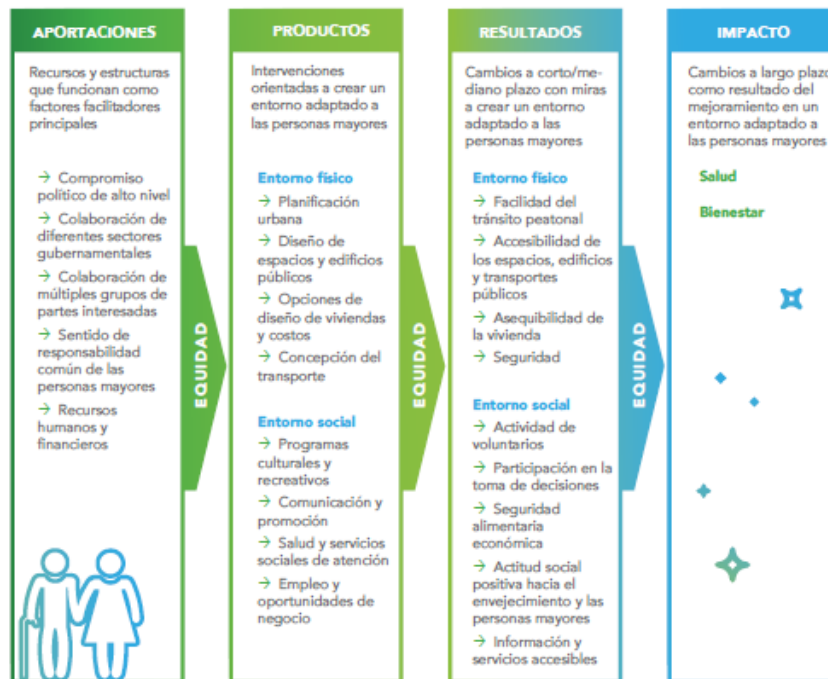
APORTACIONES

Recursos y estructuras que funcionan como factores facilitadores principales

→ Compromiso político de alto nivel

→ Colaboración de diferentes sectores gubernamentales

→ Colaboración de múltiples grupos de partes interesadas

→ Sentido de responsabilidad común de las personas mayores

→ Recursos humanos y financieros

EQUIDAD

PRODUCTOS

Intervenciones orientadas a crear un entorno adaptado a las personas mayores

Entorno físico

→ Planificación urbana

→ Diseño de espacios y edificios públicos

→ Opciones de diseño de viviendas y costos

→ Concepción del transporte

Entorno social

→ Programas culturales y recreativos

→ Comunicación y promoción

→ Salud y servicios sociales de atención

→ Empleo y oportunidades de negocio

EQUIDAD

RESULTADOS

Cambios a corto/mediano plazo con miras a crear un entorno adaptado a las personas mayores

Entorno físico

→ Facilidad del tránsito peatonal

→ Accesibilidad de los espacios, edificios y transportes públicos

→ Asequibilidad de la vivienda

→ Seguridad

Entorno social

→ Actividad de voluntarios

→ Participación en la toma de decisiones

→ Seguridad alimentaria económica

→ Actitud social positiva hacia el envejecimiento y las personas mayores

→ Información y servicios accesibles

EQUIDAD

IMPACTO

Cambios a largo plazo como resultado del mejoramiento en un entorno adaptado a las personas mayores

Salud

Bienestar